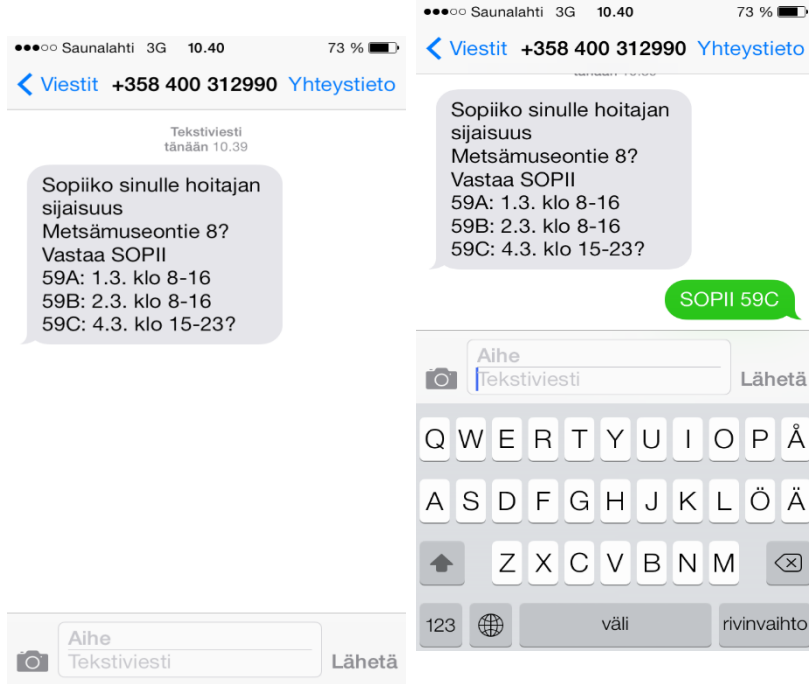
●●●○○ Saunalahti 3G 10.40 73 %

Viestit +358 400 312990 Yhteystieto

Tekstiviesti
tänään 10.39

Sopiiko sinulle hoitajan sijaisuus Metsämuseontie 8?
Vastaa SOPII
59A: 1.3. klo 8-16
59B: 2.3. klo 8-16
59C: 4.3. klo 15-23?

Aihe
Tekstiviesti
Lähetä

●●●○○ Saunalahti 3G 10.40 73 %

Viestit +358 400 312990 Yhteystieto

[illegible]

Sopiiko sinulle hoitajan sijaisuus Metsämuseontie 8?
Vastaa SOPII
59A: 1.3. klo 8-16
59B: 2.3. klo 8-16
59C: 4.3. klo 15-23?

SOPII 59C

Aihe
Tekstiviesti
Lähetä

Q W E R T Y U I O P Å
A S D F G H J K L Ö Ä
Z X C V B N M
123 väli rivinvaihto